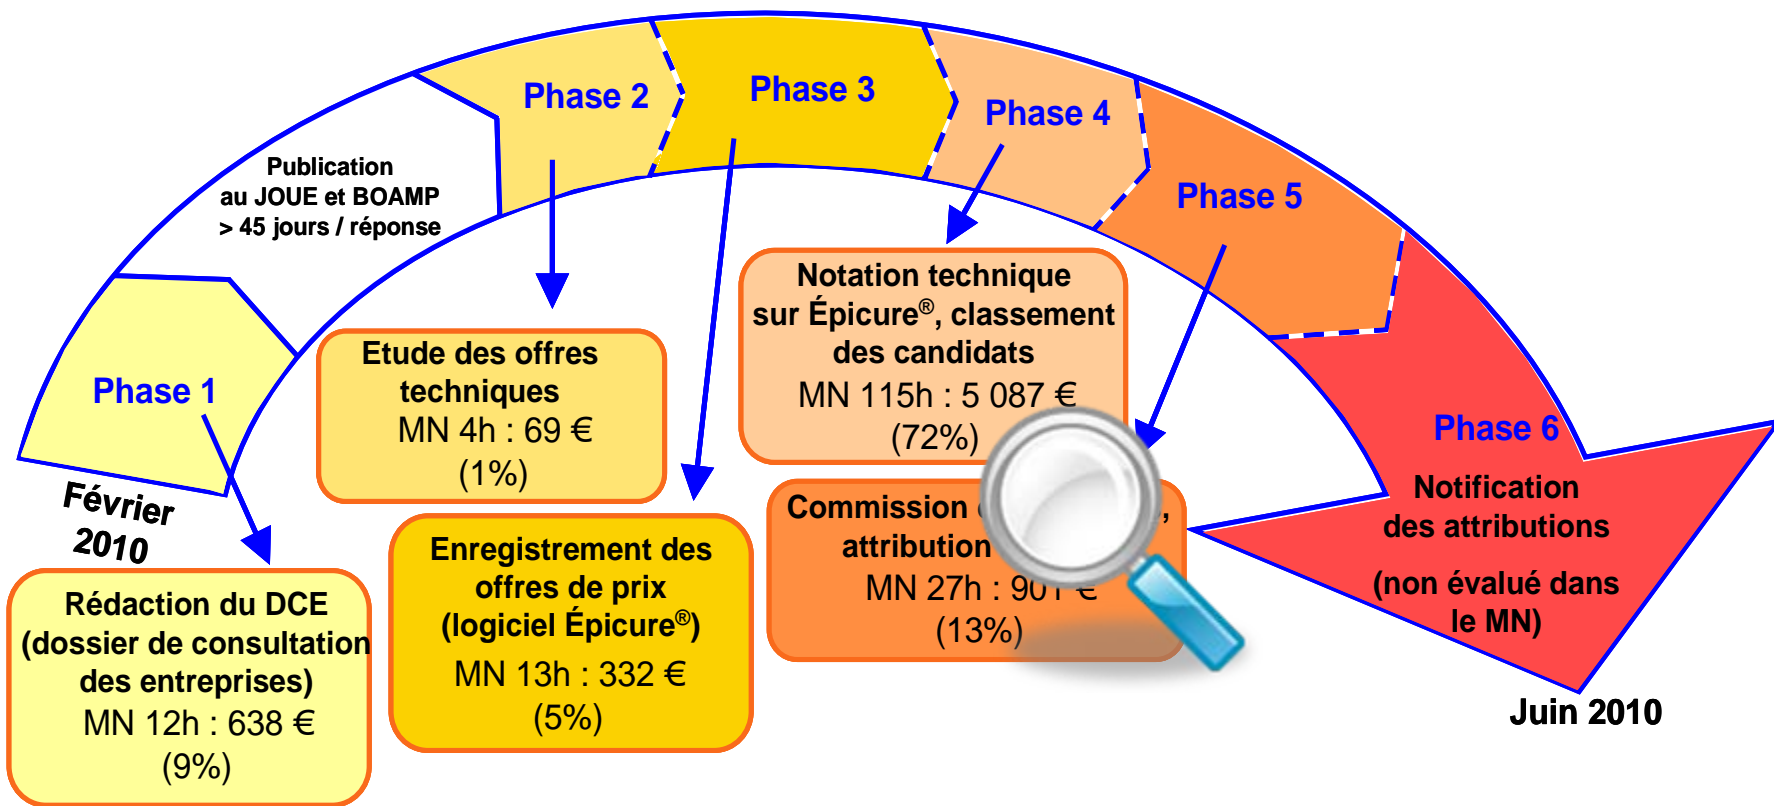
Phase 2

Phase 3

Phase 4

Phase 5

Publication au JOUE et BOAMP > 45 jours / réponse

Phase 1

Février 2010

Etude des offres techniques
MN 4h : 69 €
(1%)

Notation technique sur Épicure®, classement des candidats
MN 115h : 5 087 €
(72%)

Phase 6

Notification des attributions

(non évalué dans le MN)

Commission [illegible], attribution
MN 27h : 90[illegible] €
(13%)

Enregistrement des offres de prix (logiciel Épicure®)
MN 13h : 332 €
(5%)

Rédaction du DCE (dossier de consultation des entreprises)
MN 12h : 638 €
(9%)

Juin 2010